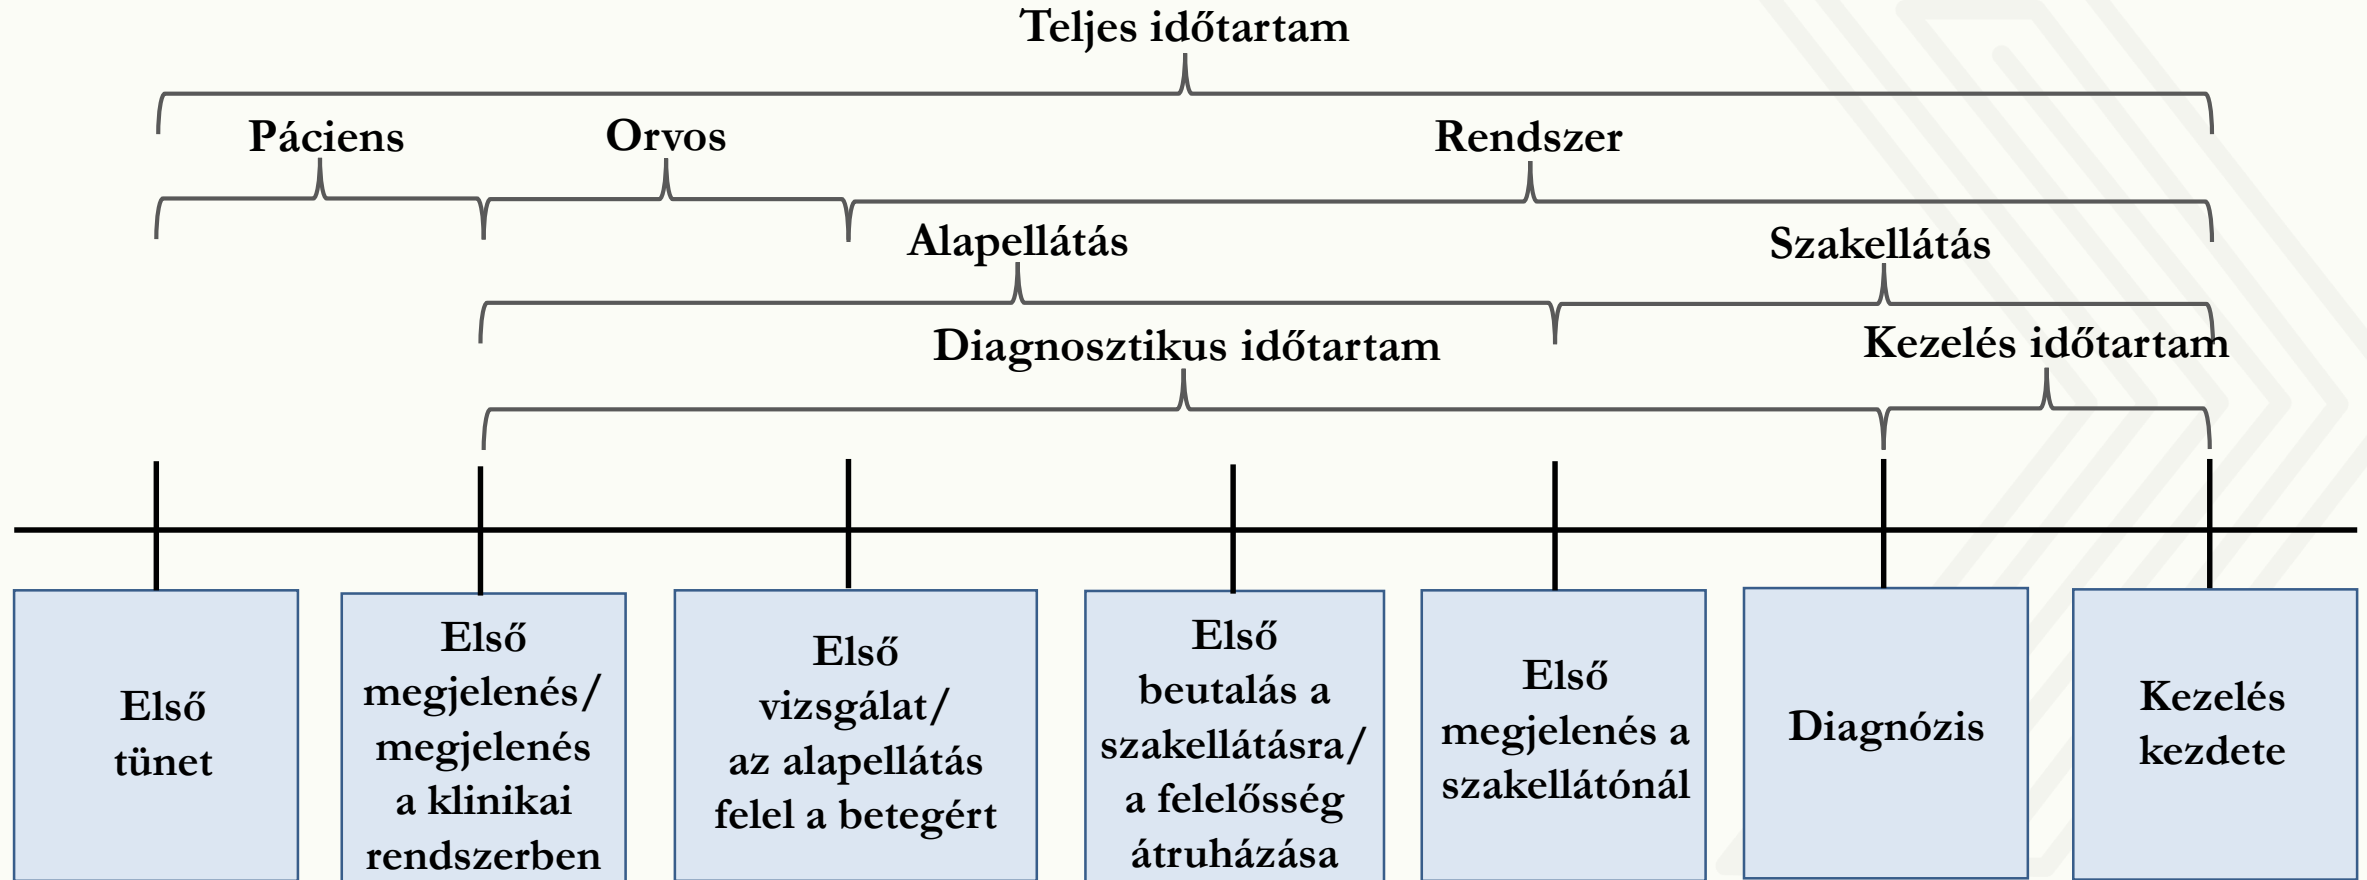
Teljes időtartam

Páciens

Orvos

Rendszer

Alapellátás

Szakellátás

Diagnosztikus időtartam

Kezelés időtartam

Első tünet

Első megjelenés/ megjelenés a klinikai rendszerben

Első vizsgálat/ az alapellátás felel a betegért

Első beutalás a szakellátásra/ a felelősség átruházása

Első megjelenés a szakellátónál

Diagnózis

Kezelés kezdete